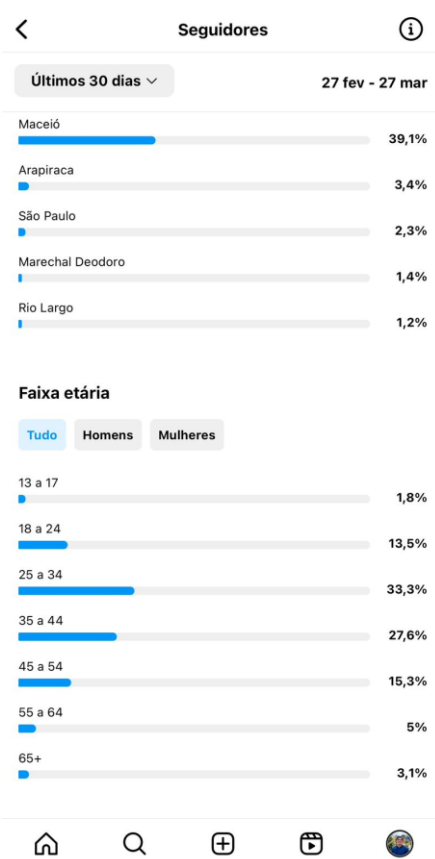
Seguidores

Últimos 30 dias

27 fev - 27 mar

Maceió 39,1%

Arapiraca 3,4%

São Paulo 2,3%

Marechal Deodoro 1,4%

Rio Largo 1,2%

Faixa etária

Tudo Homens Mulheres

13 a 17 1,8%

18 a 24 13,5%

25 a 34 33,3%

35 a 44 27,6%

45 a 54 15,3%

55 a 64 5%

65+ 3,1%